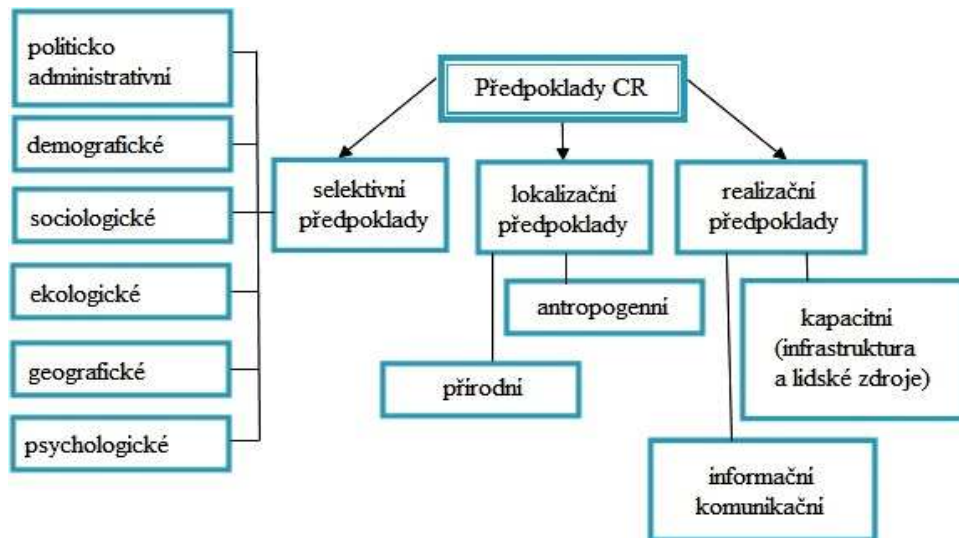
Předpoklady CR

politicko administrativní

demografické

sociologické

ekologické

geografické

psychologické

selektivní předpoklady

lokalizační předpoklady

realizační předpoklady

antropogenní

přírodní

kapacitní (infrastruktura a lidské zdroje)

informační komunikační